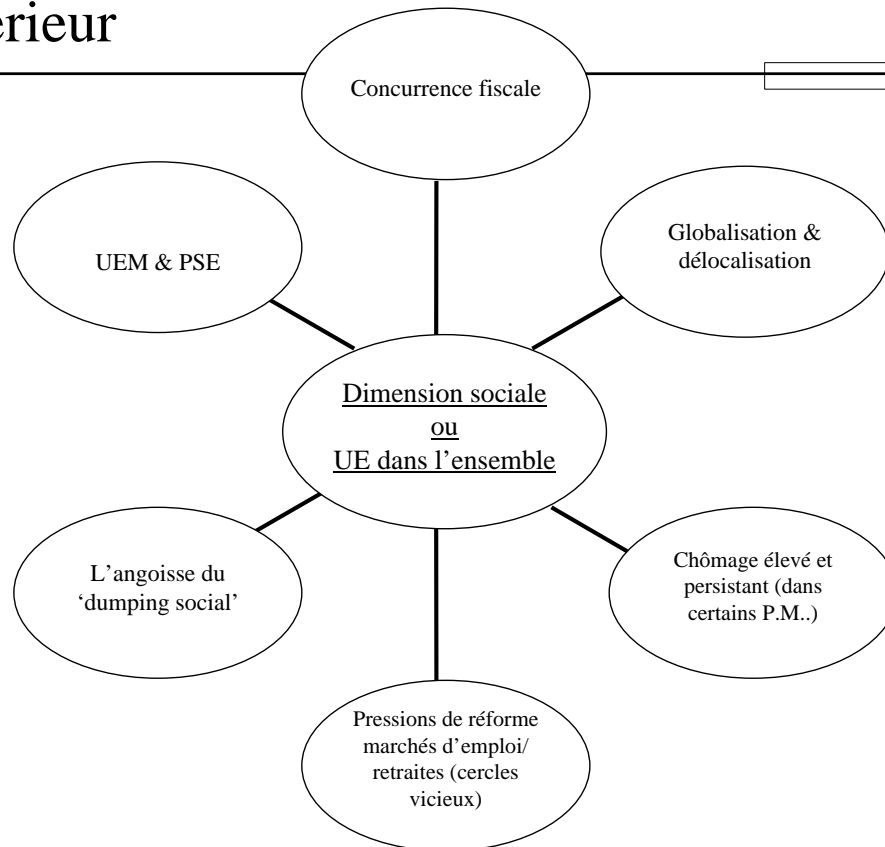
erieur

Concurrence fiscale

UEM & PSE

Globalisation & délocalisation

Dimension sociale
ou
UE dans l'ensemble

L'angoisse du 'dumping social'

Chômage élevé et persistant (dans certains P.M..)

Pressions de réforme marchés d'emploi/ retraites (cercles vicieux)